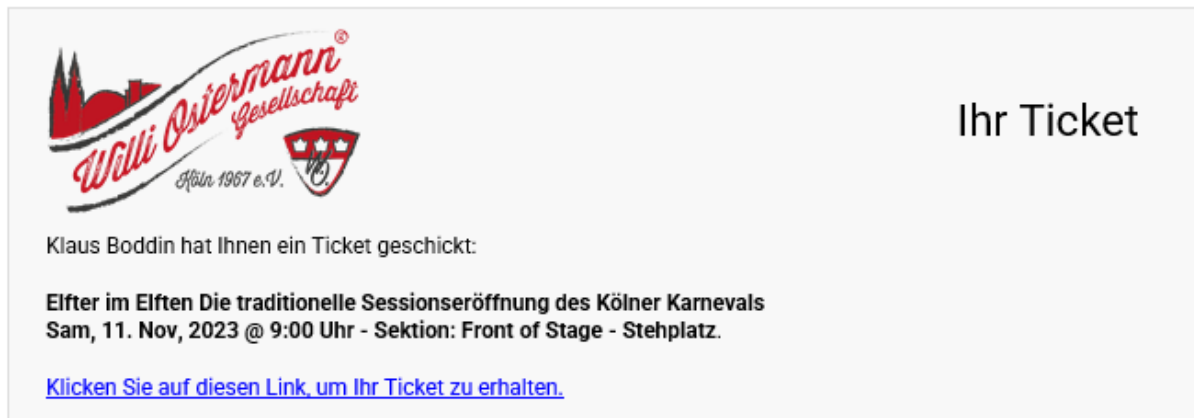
Willi Ostermann® Gesellschaft Köln 1967 e.V.

WO

Ihr Ticket

Klaus Boddin hat Ihnen ein Ticket geschickt:

**Elfter im Elften Die traditionelle Sessionseröffnung des Kölner Karnevals Sam, 11. Nov, 2023 @ 9:00 Uhr - Sektion: Front of Stage - Stehplatz**.

Klicken Sie auf diesen Link, um Ihr Ticket zu erhalten.